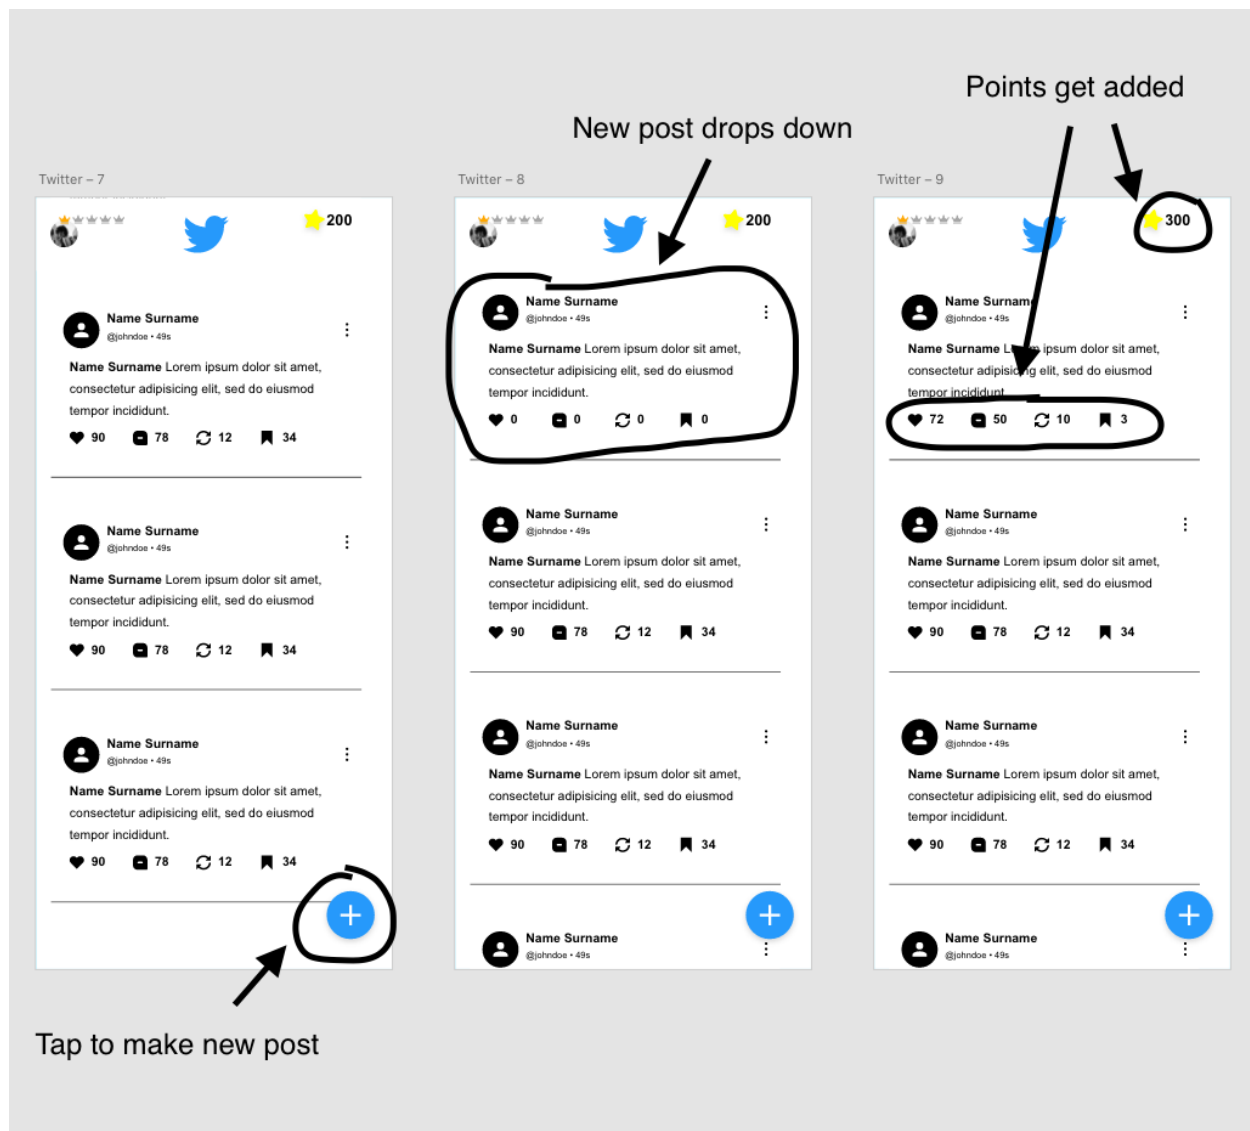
Points get added

New post drops down

Twitter – 7

200

Name Surname
@johndoe • 49s
Name Surname Lorem ipsum dolor sit amet, consectetur adipisicing elit, sed do eiusmod tempor incididunt.
90 78 12 34

Name Surname
@johndoe • 49s
Name Surname Lorem ipsum dolor sit amet, consectetur adipisicing elit, sed do eiusmod tempor incididunt.
90 78 12 34

Name Surname
@johndoe • 49s
Name Surname Lorem ipsum dolor sit amet, consectetur adipisicing elit, sed do eiusmod tempor incididunt.
90 78 12 34

+

Twitter – 8

200

Name Surname
@johndoe • 49s
Name Surname Lorem ipsum dolor sit amet, consectetur adipisicing elit, sed do eiusmod tempor incididunt.
0 0 0 0

Name Surname
@johndoe • 49s
Name Surname Lorem ipsum dolor sit amet, consectetur adipisicing elit, sed do eiusmod tempor incididunt.
90 78 12 34

Name Surname
@johndoe • 49s
Name Surname Lorem ipsum dolor sit amet, consectetur adipisicing elit, sed do eiusmod tempor incididunt.
90 78 12 34

Name Surname
@johndoe • 49s

+

Twitter – 9

300

Name Surname
@johndoe • 49s
Name Surname L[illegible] ipsum dolor sit amet, consectetur adipisi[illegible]g elit, sed do eiusmod tempor incididunt.
72 50 10 3

Name Surname
@johndoe • 49s
Name Surname Lorem ipsum dolor sit amet, consectetur adipisicing elit, sed do eiusmod tempor incididunt.
90 78 12 34

Name Surname
@johndoe • 49s
Name Surname Lorem ipsum dolor sit amet, consectetur adipisicing elit, sed do eiusmod tempor incididunt.
90 78 12 34

Name Surname
@johndoe • 49s

+

Tap to make new post